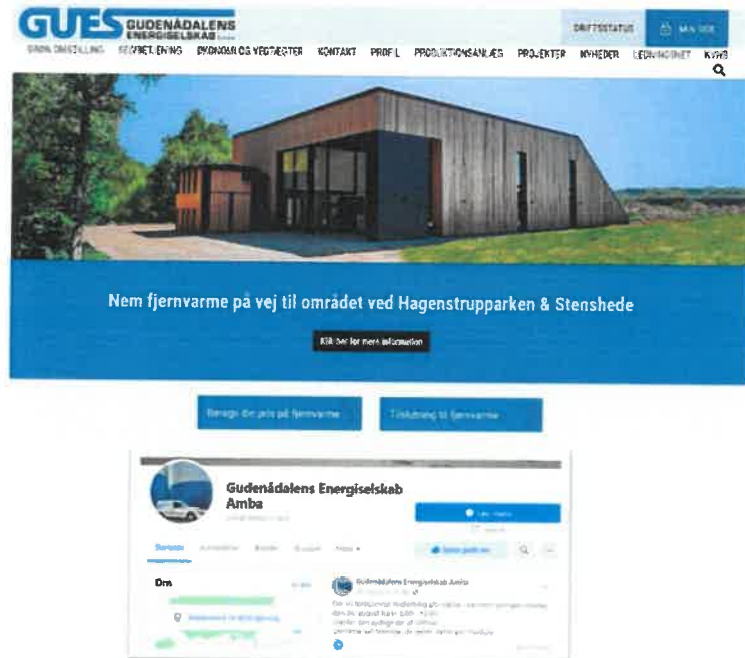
GUES GUDENÅDALENS ENERGISELSKAB

DRIFTSSTATUS

MIN SIDE

GRØN OMSTILLING SELVBETJENING PRISER OG VEDTÆGTER KONTAKT PROFIL PRODUKTIONSANLÆG PROJEKTER NYHEDER LEDNINGSNET KWG

Nem fjernvarme på vej til området ved Hagenstrupparken & Stenshede

Klik her for mere information

Beregn din pris på fjernvarme

Tilslutning til fjernvarme

Gudenådalens Energiselskab Amba

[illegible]

Om

Gudenådalens Energiselskab Amba

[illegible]